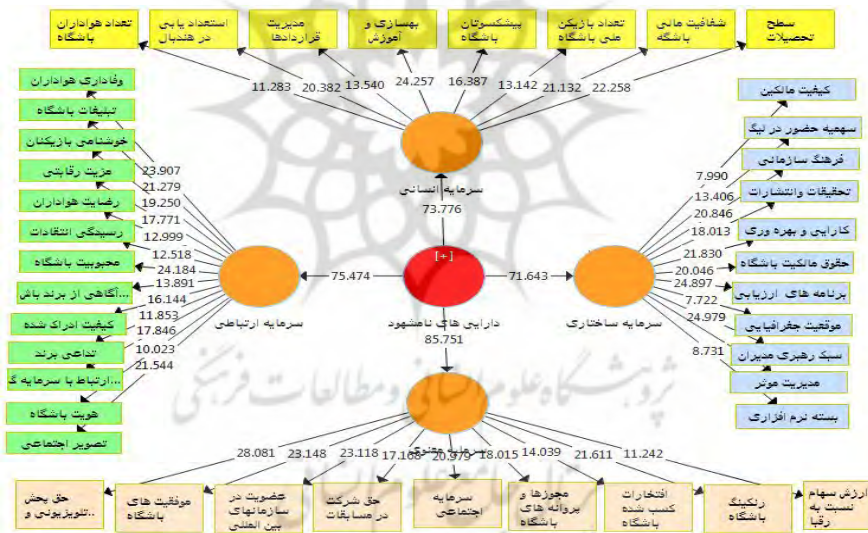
تعداد هواداران باشگاه
استعداد یابی در هندبال
مدیریت قراردادها
بهسازی و آموزش
پیشکسوتان باشگاه
تعداد بازیکن ملی باشگاه
شفافیت مالی باشگاه
سطح تحصیلات

11.283
20.382
13.540
24.257
16.387
13.142
21.132
22.258

سرمایه انسانی
73.776

وفاداری هواداران
تبلیغات باشگاه
خوشنامی بازیکنان
مزیت رقابتی
رضایت هواداران
رسیدگی انتقادات
محبوبیت باشگاه
آگاهی از برند باش...
کیفیت ادراک شده
تداعی برند
ارتباط با سرمایه گ...
هویت باشگاه
تصویر اجتماعی

23.907
21.279
19.250
17.771
12.999
12.518
24.184
13.891
16.144
11.853
17.846
10.023
21.544

سرمایه ارتباطی
75.474

[+]
دارایی های نامشهود
85.751

71.643
سرمایه ساختاری

کیفیت مالکین
سهمیه حضور در لیگ
فرهنگ سازمانی
تحقیقات وانتشارات
کارایی و بهره وری
حقوق مالکیت باشگاه
برنامه های ارزیابی
موقعیت جغرافیایی
سبک رهبری مدیران
مدیریت موثر
بسته نرم افزاری

7.990
13.406
20.846
18.013
21.830
20.046
24.897
7.722
24.979
8.731

28.081
23.148
23.118
17.168
20.979
18.015
14.039
21.611
11.242

حق پخش تلویزیونی و...
موفقیت های باشگاه
عضویت در سازمانهای بین المللی
حق شرکت در مسابقات
سرمایه اجتماعی
مجوزها و پروانه های باشگاه
افتخارات کسب شده باشگاه
رنکینگ باشگاه
ارزش سهام نسبت به رقبا